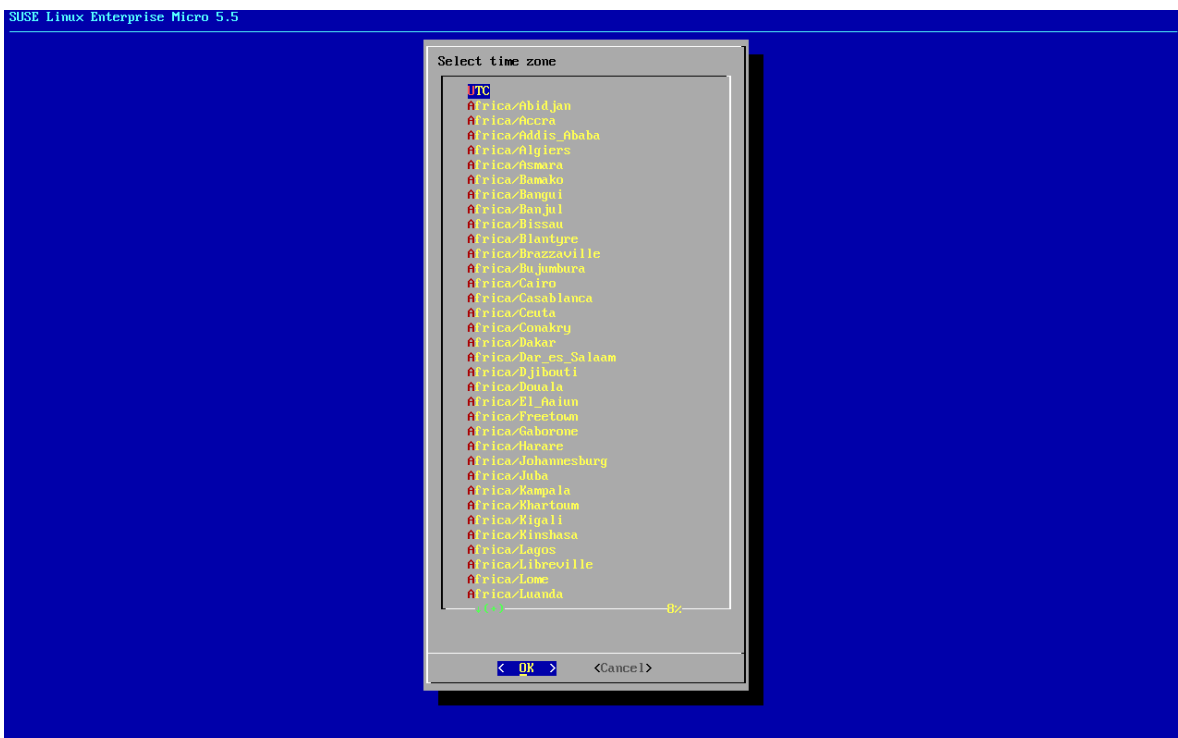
SUSE Linux Enterprise Micro 5.5

Select time zone

UTC
Africa/Abidjan
Africa/Accra
Africa/Addis_Ababa
Africa/Algiers
Africa/Asmara
Africa/Bamako
Africa/Bangui
Africa/Banjul
Africa/Bissau
Africa/Blantyre
Africa/Brazzaville
Africa/Bujumbura
Africa/Cairo
Africa/Casablanca
Africa/Ceuta
Africa/Conakry
Africa/Dakar
Africa/Dar_es_Salaam
Africa/Djibouti
Africa/Douala
Africa/El_Aaiun
Africa/Freetown
Africa/Gaborone
Africa/Harare
Africa/Johannesburg
Africa/Juba
Africa/Kampala
Africa/Khartoum
Africa/Kigali
Africa/Kinshasa
Africa/Lagos
Africa/Libreville
Africa/Lome
Africa/Luanda
↓(+) 8%

< OK > <Cancel>